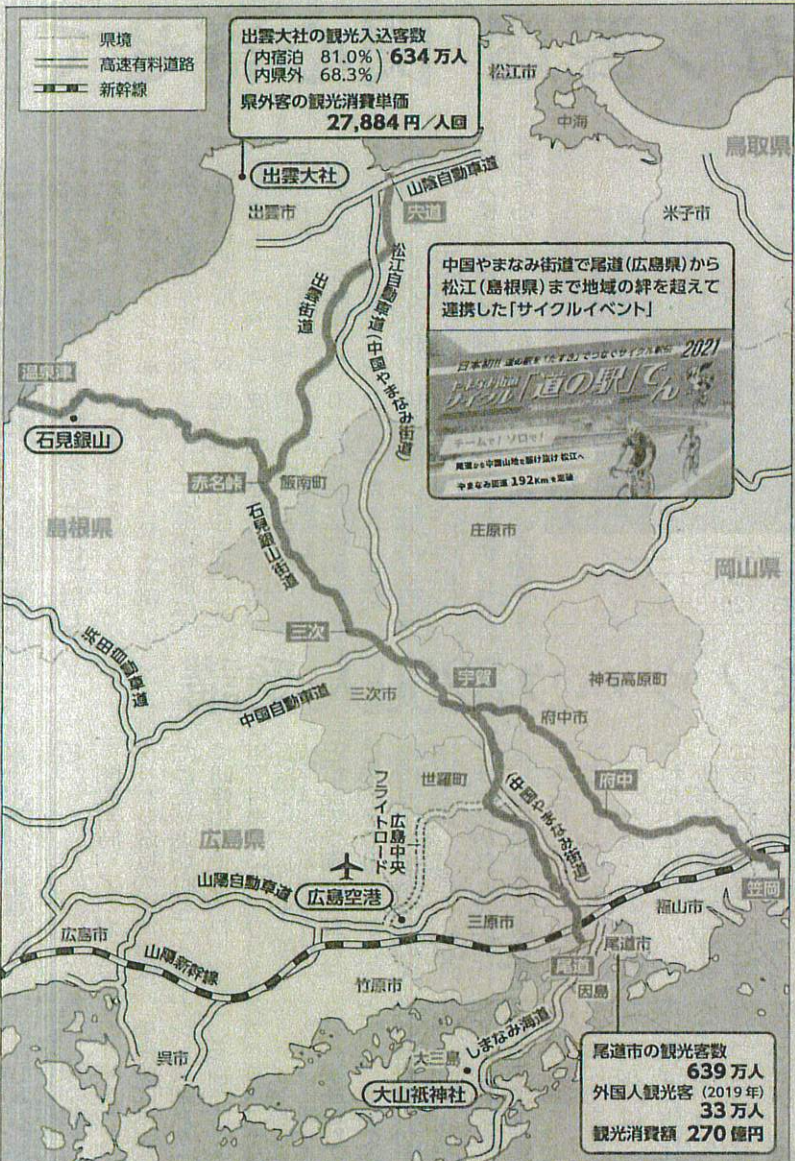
県境
高速有料道路
新幹線

出雲大社の観光入込客数
(内宿泊 81.0%
内県外 68.3%) 634万人
県外客の観光消費単価
27,884円/人回

松江市
中海
鳥取県
出雲大社
山陰自動車道
出雲市
宍道
米子市
松江自動車道(中国やまなみ街道)
出雲街道

中国やまなみ街道で尾道(広島県)から松江(島根県)まで地域の絆を超えて連携した「サイクルイベント」

日本初!! 道の駅を"たすき"でつなぐサイクル駅伝 2021
「道の駅」でん
チームで!ソロで!
尾道から中国山地を駆け抜け松江へ
やまなみ街道 192Kmを走破

温泉津
石見銀山
赤名峠
飯南町
島根県
石見銀山街道
庄原市
岡山県
三次
浜田自動車道
宇賀
神石高原町
中国自動車道
三次市
府中市
世羅町
フライトロード
広島中央
(中国やまなみ街道)
府中
広島県
山陽自動車道
広島空港
笠岡
福山市
広島市
三原市
尾道市
山陽新幹線
竹原市
尾道
因島
呉市
しまなみ海道
大三島
大山祇神社

尾道市の観光客数
639万人
外国人観光客 (2019年)
33万人
観光消費額 270億円